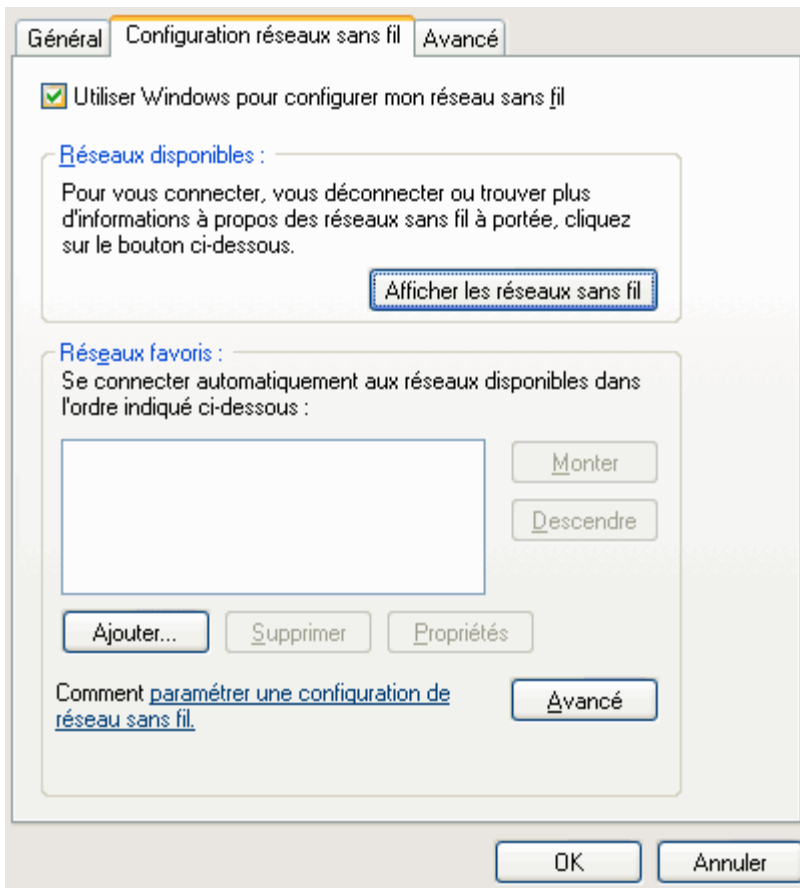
Général | Configuration réseaux sans fil | Avancé

Utiliser Windows pour configurer mon réseau sans fil

Réseaux disponibles :

Pour vous connecter, vous déconnecter ou trouver plus d'informations à propos des réseaux sans fil à portée, cliquez sur le bouton ci-dessous.

Afficher les réseaux sans fil

Réseaux favoris :

Se connecter automatiquement aux réseaux disponibles dans l'ordre indiqué ci-dessous :

Monter

Descendre

Ajouter...

Supprimer

Propriétés

Comment paramétrer une configuration de réseau sans fil.

Avancé

OK

Annuler